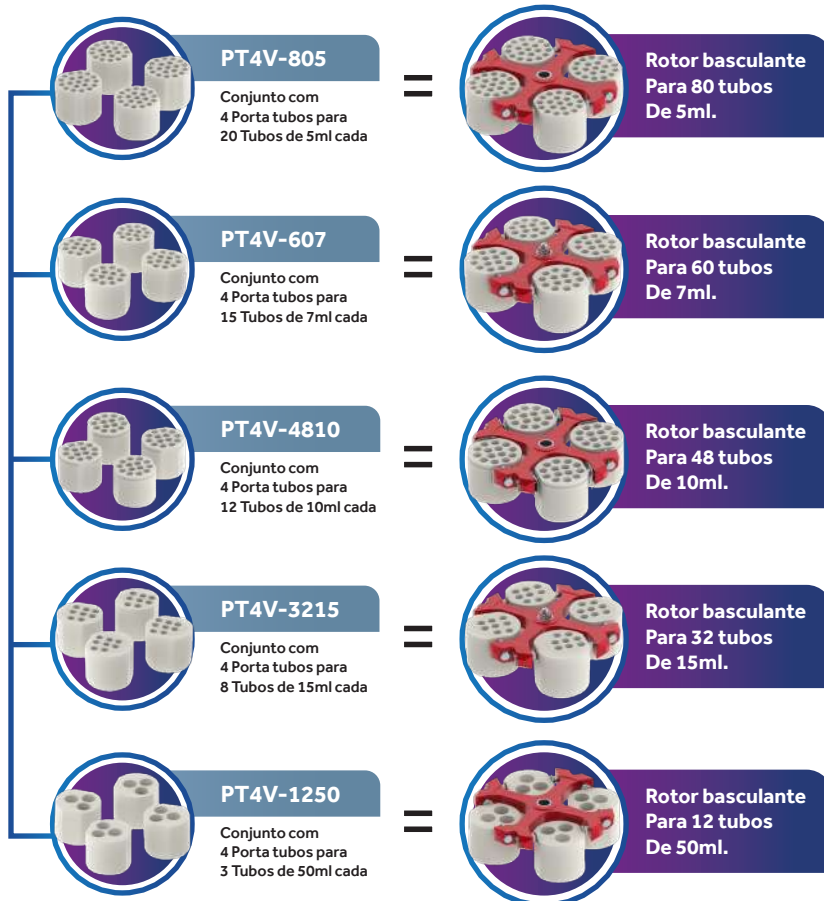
PT4V-805

Conjunto com
4 Porta tubos para
20 Tubos de 5ml cada

=

Rotor basculante
Para 80 tubos
De 5ml.

PT4V-607

Conjunto com
4 Porta tubos para
15 Tubos de 7ml cada

=

Rotor basculante
Para 60 tubos
De 7ml.

PT4V-4810

Conjunto com
4 Porta tubos para
12 Tubos de 10ml cada

=

Rotor basculante
Para 48 tubos
De 10ml.

PT4V-3215

Conjunto com
4 Porta tubos para
8 Tubos de 15ml cada

=

Rotor basculante
Para 32 tubos
De 15ml.

PT4V-1250

Conjunto com
4 Porta tubos para
3 Tubos de 50ml cada

=

Rotor basculante
Para 12 tubos
De 50ml.